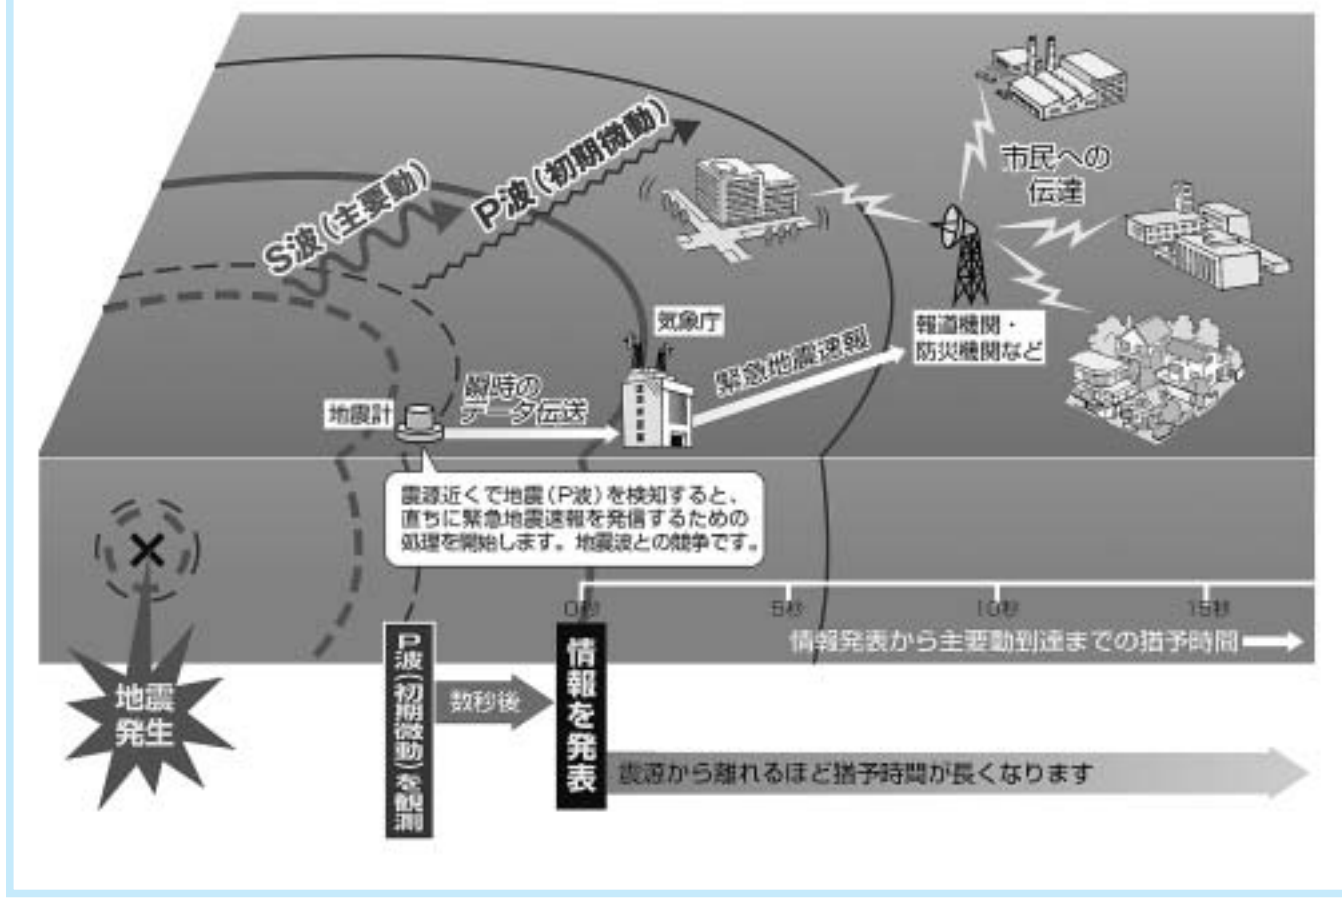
S波（主要動）
P波（初期微動）
市民への伝達
気象庁
報道機関・防災機関など
緊急地震速報
地震計
瞬時のデータ伝送
震源近くで地震（P波）を検知すると、直ちに緊急地震速報を発信するための処理を開始します。地震波との競争です。
0秒
5秒
10秒
15秒
情報発表から主要動到達までの猶予時間
地震発生
P波（初期微動）を観測
数秒後
情報を発表
震源から離れるほど猶予時間が長くなります